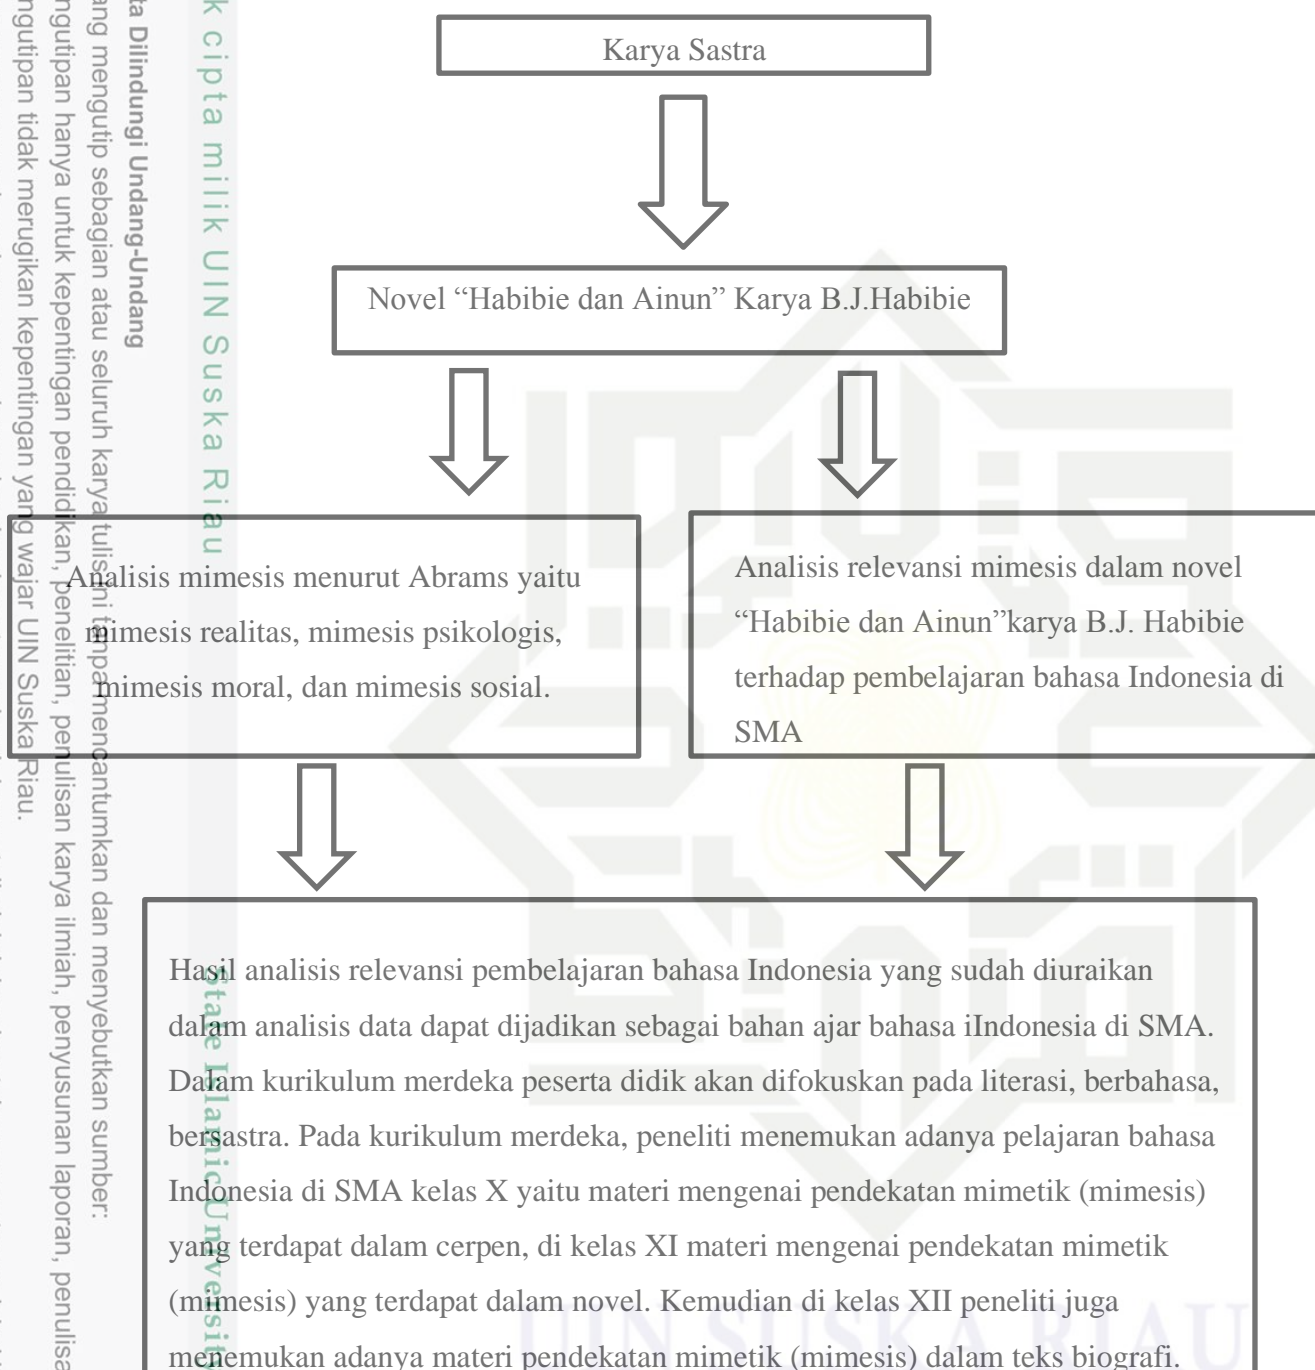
Karya Sastra

Novel “Habibie dan Ainun” Karya B.J.Habibie

Analisis mimesis menurut Abrams yaitu mimesis realitas, mimesis psikologis, mimesis moral, dan mimesis sosial.

Analisis relevansi mimesis dalam novel “Habibie dan Ainun”karya B.J. Habibie terhadap pembelajaran bahasa Indonesia di SMA

Hasil analisis relevansi pembelajaran bahasa Indonesia yang sudah diuraikan dalam analisis data dapat dijadikan sebagai bahan ajar bahasa iIndonesia di SMA. Dalam kurikulum merdeka peserta didik akan difokuskan pada literasi, berbahasa, bersastra. Pada kurikulum merdeka, peneliti menemukan adanya pelajaran bahasa Indonesia di SMA kelas X yaitu materi mengenai pendekatan mimetik (mimesis) yang terdapat dalam cerpen, di kelas XI materi mengenai pendekatan mimetik (mimesis) yang terdapat dalam novel. Kemudian di kelas XII peneliti juga menemukan adanya materi pendekatan mimetik (mimesis) dalam teks biografi.

k cipta milik UIN Suska Riau

ta Dilindungi Undang-Undang
ang mengutip sebagian atau seluruh karya tulis ini tanpa mencantumkan dan menyebutkan sumber:
ngutipan hanya untuk kepentingan pendidikan, penelitian, penulisan karya ilmiah, penyusunan laporan, penulisa
ngutipan tidak merugikan kepentingan yang wajar UIN Suska Riau.

State Islamic University

UIN SUSKA RIAU